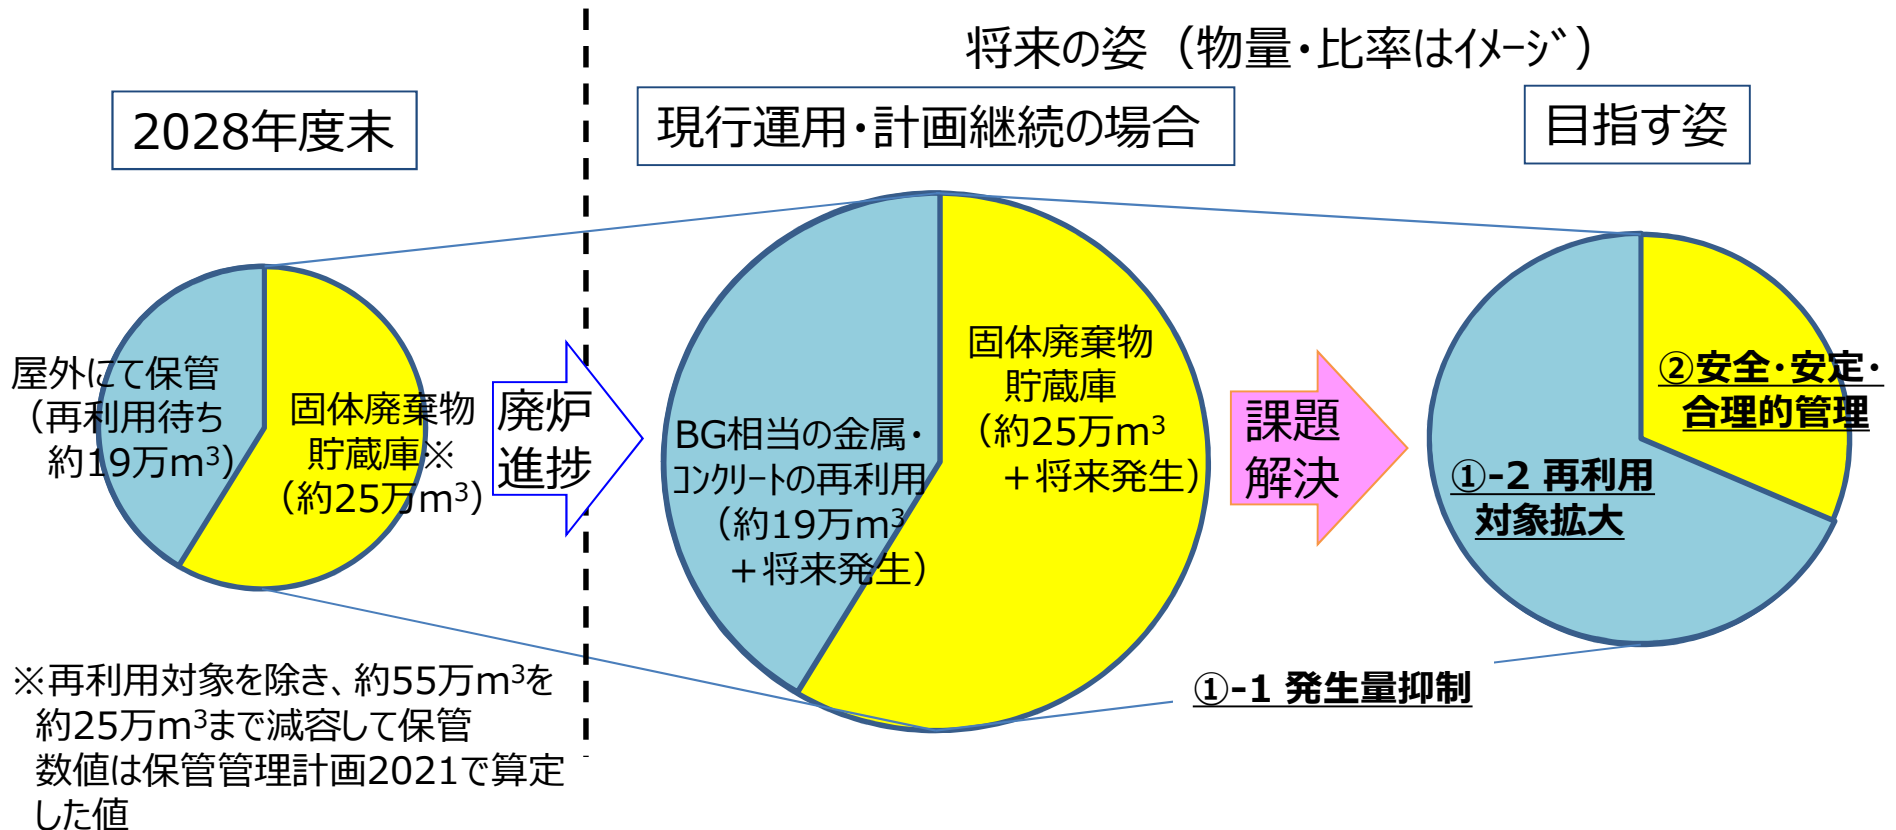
将来の姿（物量・比率はｲﾒｰｼﾞ）

2028年度末

現行運用・計画継続の場合

目指す姿

屋外にて保管
（再利用待ち
約19万m$^3$）

固体廃棄物
貯蔵庫※
（約25万m$^3$）

廃炉
進捗

BG相当の金属・
コンクリートの再利用
（約19万m$^3$
＋将来発生）

固体廃棄物
貯蔵庫
（約25万m$^3$
＋将来発生）

課題
解決

②安全・安定・
合理的管理

①-2 再利用
対象拡大

①-1 発生量抑制

※再利用対象を除き、約55万m$^3$を
約25万m$^3$まで減容して保管
数値は保管管理計画2021で算定
した値